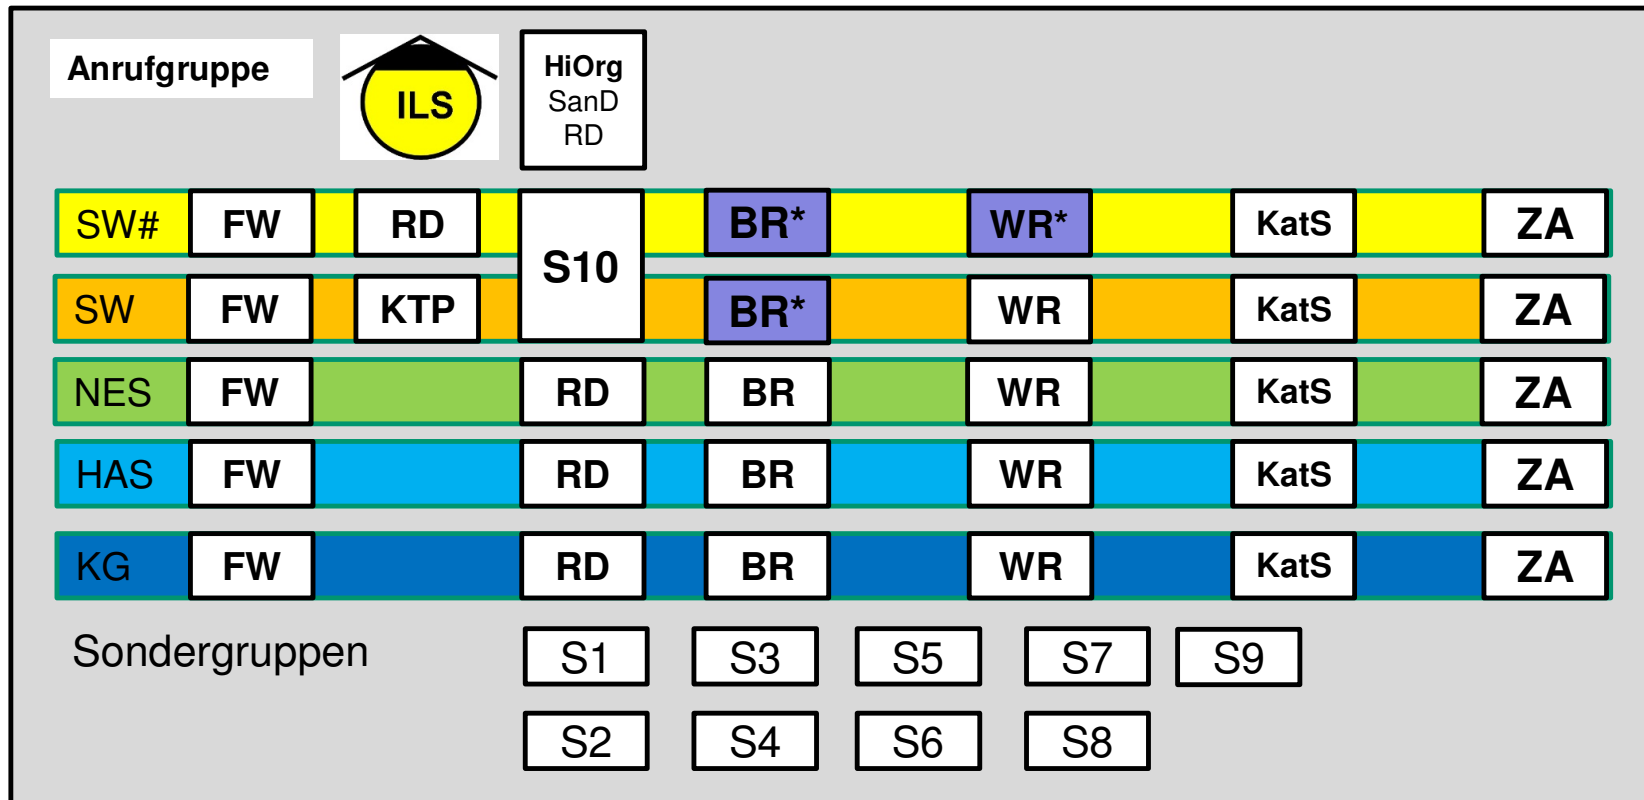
Anrufgruppe

ILS

HiOrg
SanD
RD

| SW# | FW | RD | S10 | BR* | WR* | KatS | ZA |
|---|---|---|---|---|---|---|---|
| SW | FW | KTP | | BR* | WR | KatS | ZA |
| NES | FW | | RD | BR | WR | KatS | ZA |
| HAS | FW | | RD | BR | WR | KatS | ZA |
| KG | FW | | RD | BR | WR | KatS | ZA |

Sondergruppen

S1 S3 S5 S7 S9

S2 S4 S6 S8